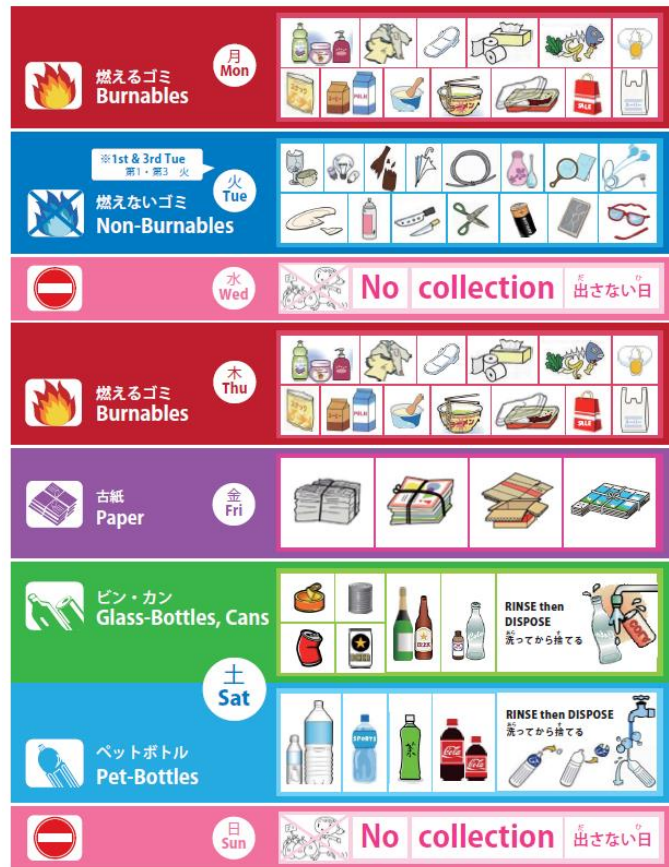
燃えるゴミ
Burnables

月
Mon

※1st & 3rd Tue
第1・第3 火

燃えないゴミ
Non-Burnables

火
Tue

水
Wed

No collection 出さない日

燃えるゴミ
Burnables

木
Thu

古紙
Paper

金
Fri

ビン・カン
Glass-Bottles, Cans

RINSE then DISPOSE
洗ってから捨てる

土
Sat

ペットボトル
Pet-Bottles

RINSE then DISPOSE
洗ってから捨てる

日
Sun

No collection 出さない日